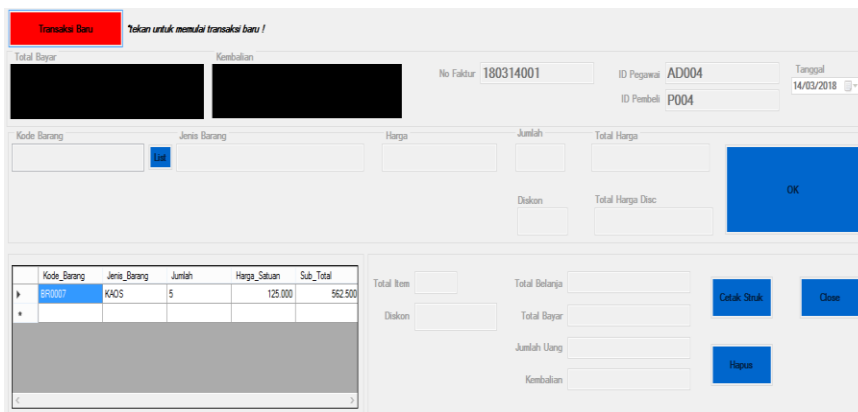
Transaksi Baru

*tekan untuk memulai transaksi baru !

Total Bayar

Kembalian

No Faktur 180314001

ID Pegawai AD004

ID Pembeli P004

Tanggal
14/03/2018

Kode Barang

List

Jenis Barang

Harga

Jumlah

Total Harga

OK

Diskon

Total Harga Disc

| | Kode_Barang | Jenis_Barang | Jumlah | Harga_Satuan | Sub_Total |
|---|---|---|---|---|---|
| ▸ | BR0007 | KAOS | 5 | 125.000 | 562.500 |
| * | | | | | |

Total Item

Diskon

Total Belanja

Total Bayar

Jumlah Uang

Kembalian

Cetak Struk

Close

Hapus